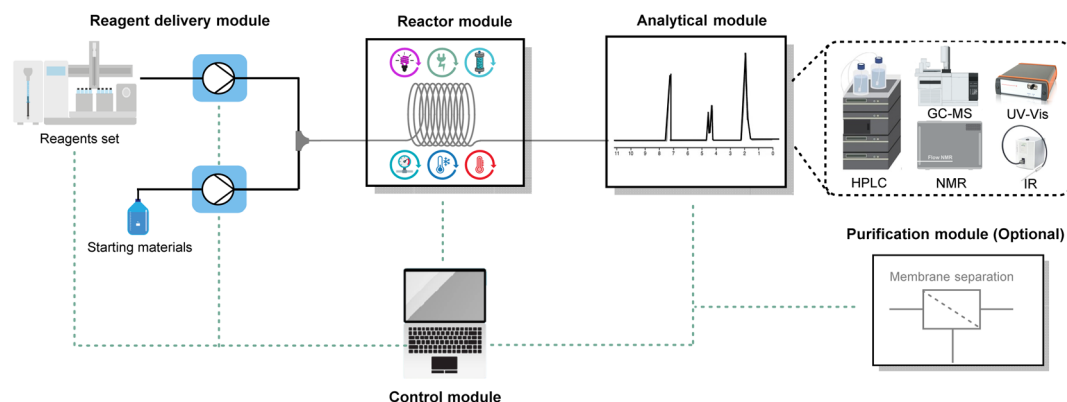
Reagent delivery module

Reagents set

Starting materials

Reactor module

Analytical module

11 10 9 8 7 6 5 4 3 2 1 0

HPLC

GC-MS

UV-Vis

Flow NMR

NMR

IR

Purification module (Optional)

Membrane separation

Control module